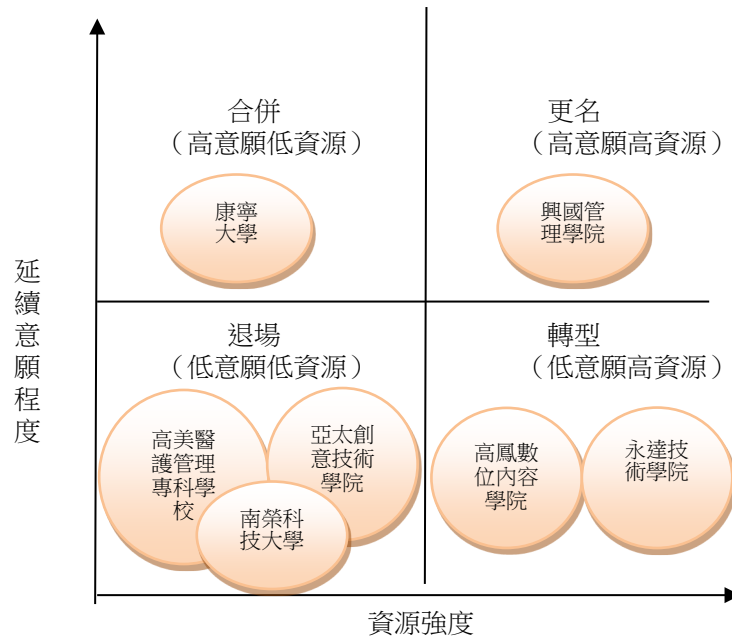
延續意願程度

合併
（高意願低資源）

康寧大學

更名
（高意願高資源）

興國管理學院

退場
（低意願低資源）

高美醫護管理專科學校

亞太創意技術學院

南榮科技大學

轉型
（低意願高資源）

高鳳數位內容學院

永達技術學院

資源強度